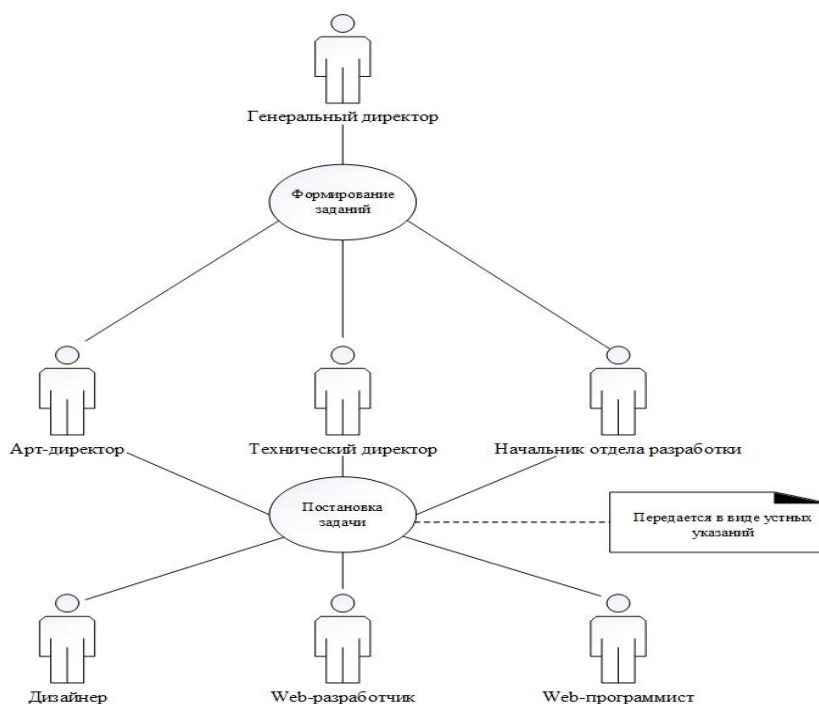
Генеральный директор

Формирование заданий

Арт-директор

Технический директор

Начальник отдела разработки

Постановка задачи

Передается в виде устных указаний

Дизайнер

Web-разработчик

Web-программист